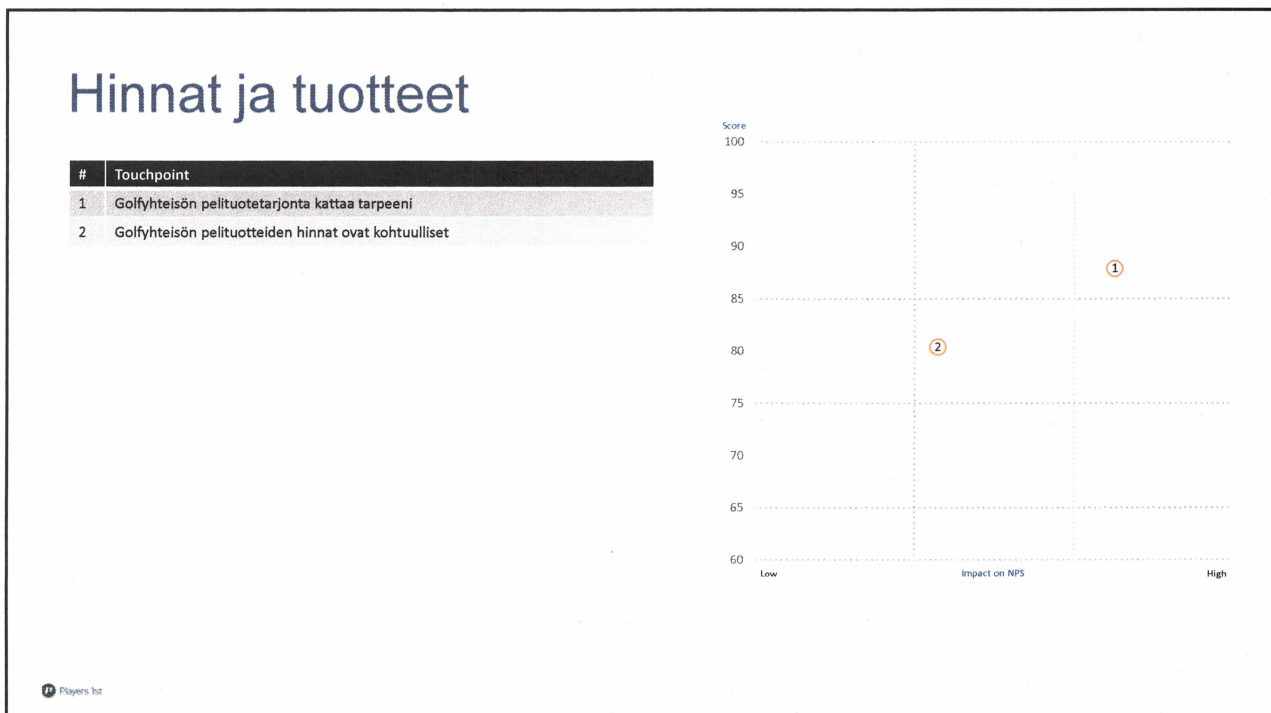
Hinnat ja tuotteet

| # | Touchpoint |
|---|---|
| 1 | Golfyhteisön pelituotetarjonta kattaa tarpeeni |
| 2 | Golfyhteisön pelituotteiden hinnat ovat kohtuulliset |

Score
100
95
90
85
80
75
70
65
60
Low
Impact on NPS
High
1
2

Players 1st